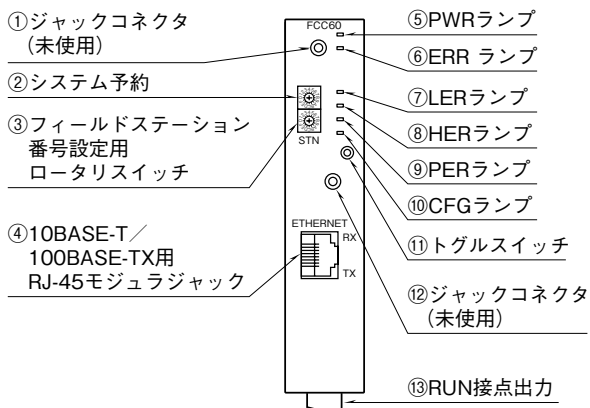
①ジャックコネクタ
（未使用）

②システム予約

③フィールドステーション
番号設定用
ロータリスイッチ

④10BASE-T／
100BASE-TX用
RJ-45モジュラジャック

FCC60

STN

ETHERNET
RX
TX

⑤PWRランプ

⑥ERR ランプ

⑦LERランプ

⑧HERランプ

⑨PERランプ

⑩CFGランプ

⑪トグルスイッチ

⑫ジャックコネクタ
（未使用）

⑬RUN接点出力